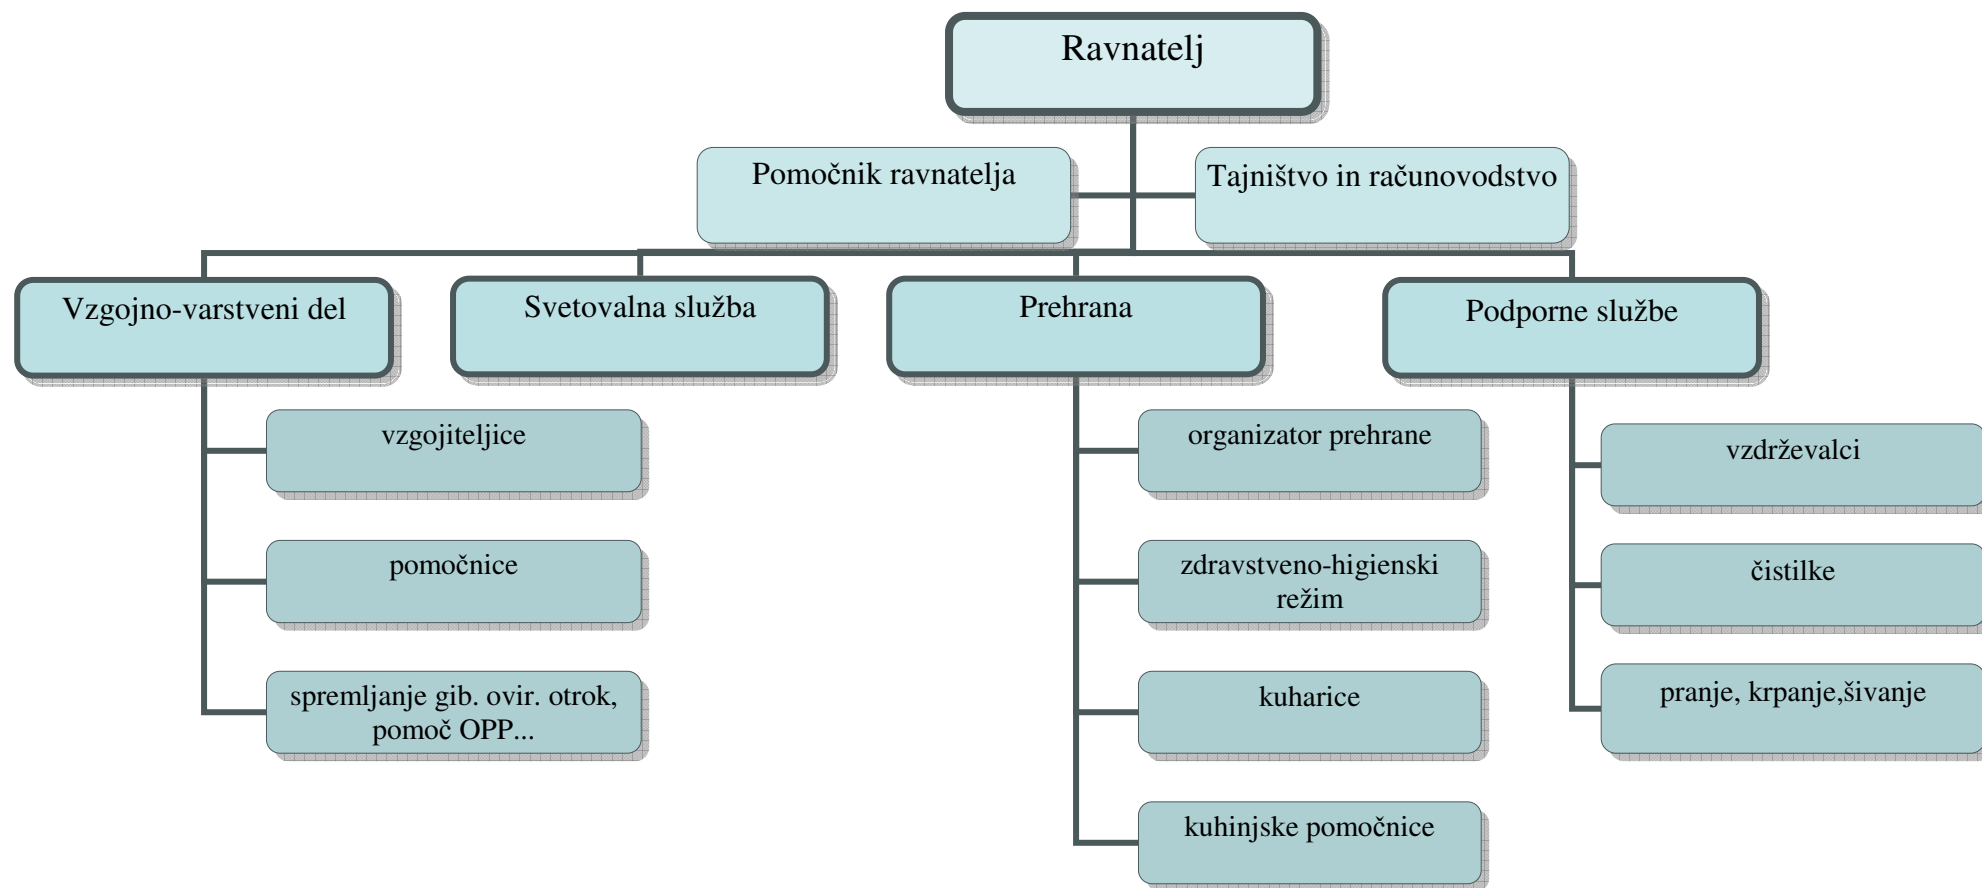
Ravnatelj

Pomočnik ravnatelja

Tajništvo in računovodstvo

Vzgojno-varstveni del

Svetovalna služba

Prehrana

Podporne službe

vzgojiteljice

pomočnice

spremljanje gib. ovir. otrok, pomoč OPP...

organizator prehrane

zdravstveno-higienski režim

kuharice

kuhinjske pomočnice

vzdrževalci

čistilke

pranje, krpanje,šivanje